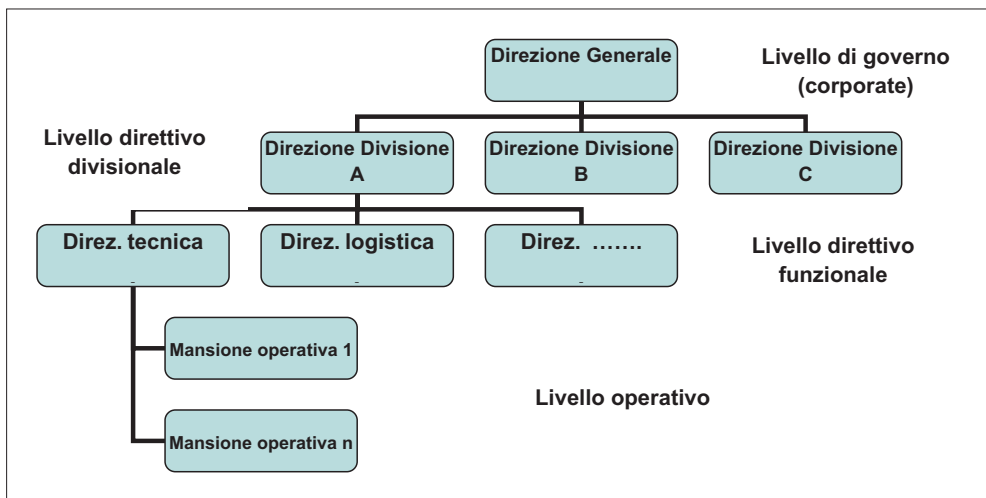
Direzione Generale

Livello di governo (corporate)

Livello direttivo divisionale

Direzione Divisione A

Direzione Divisione B

Direzione Divisione C

Direz. tecnica

Direz. logistica

Direz. …….

Livello direttivo funzionale

Mansione operativa 1

Livello operativo

Mansione operativa n